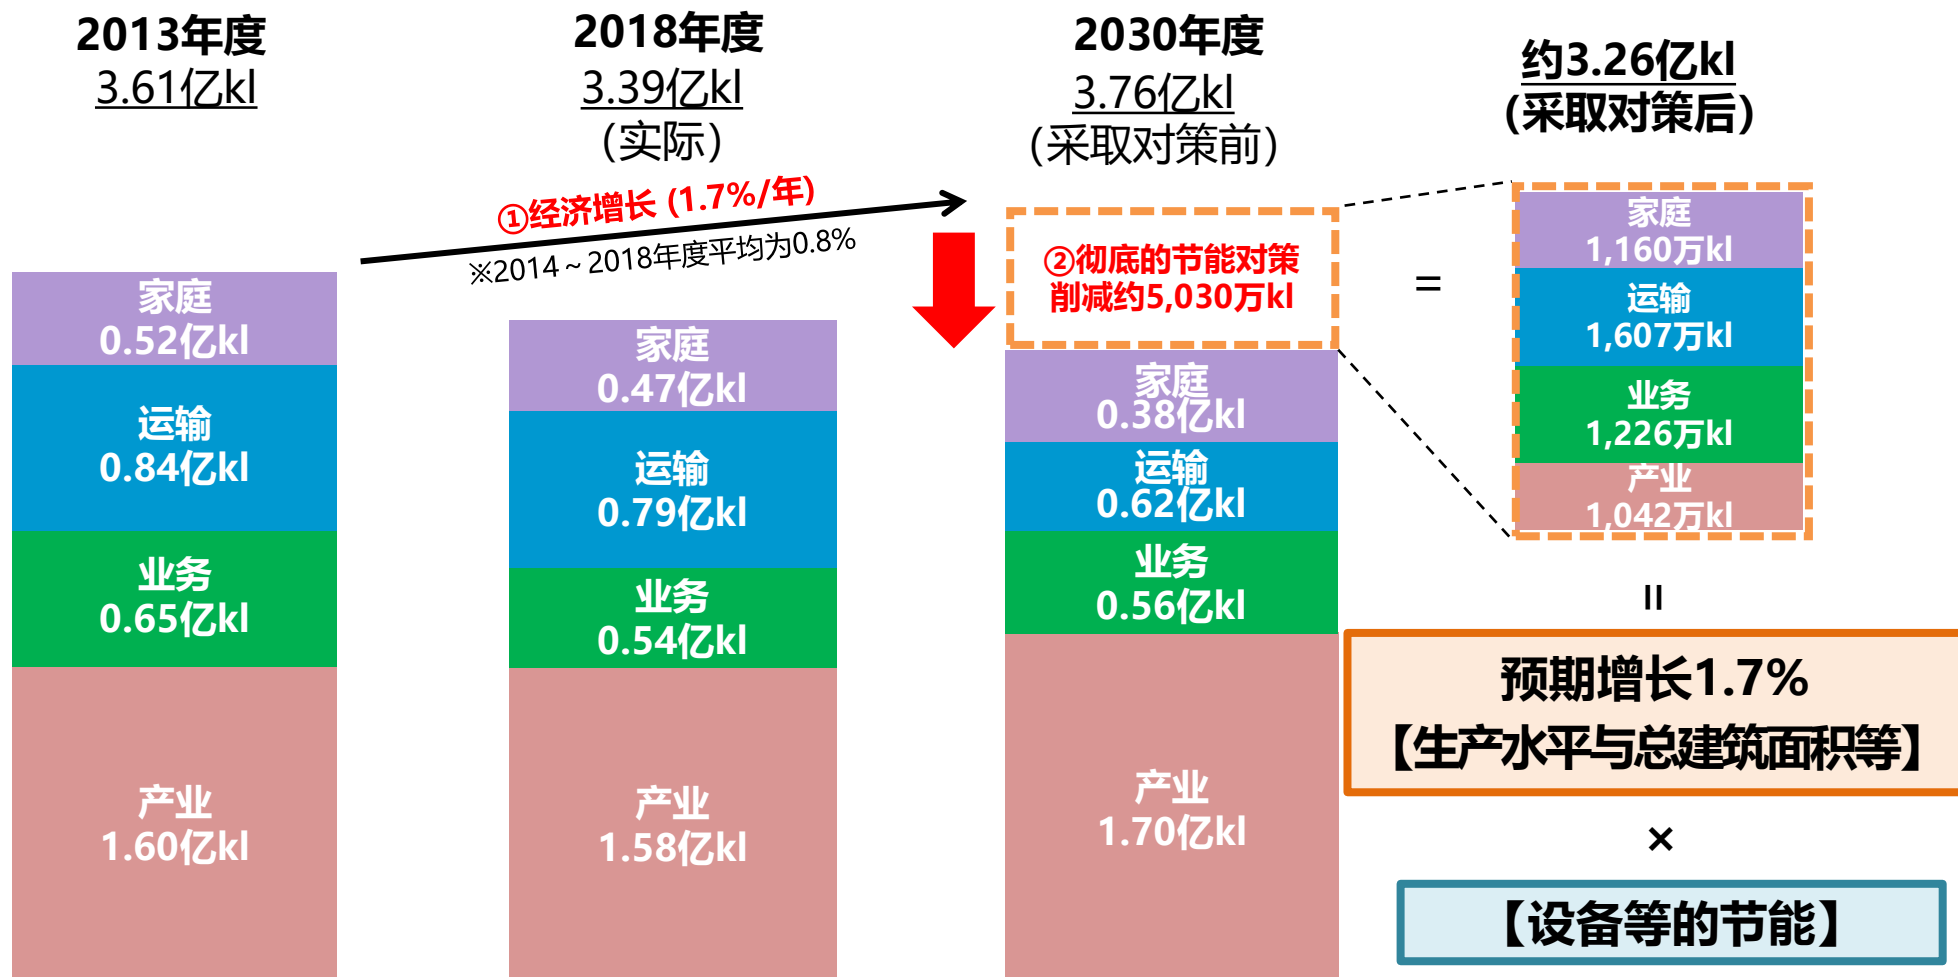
2013年度
3.61亿kl

2018年度
3.39亿kl
（实际）

2030年度
3.76亿kl
（采取对策前）

约3.26亿kl
（采取对策后）

①经济增长 (1.7%/年)
※2014～2018年度平均为0.8%

②彻底的节能对策
削减约5,030万kl

家庭
0.52亿kl
运输
0.84亿kl
业务
0.65亿kl
产业
1.60亿kl

家庭
0.47亿kl
运输
0.79亿kl
业务
0.54亿kl
产业
1.58亿kl

家庭
0.38亿kl
运输
0.62亿kl
业务
0.56亿kl
产业
1.70亿kl

=

家庭
1,160万kl
运输
1,607万kl
业务
1,226万kl
产业
1,042万kl

||

预期增长1.7%
【生产水平与总建筑面积等】

×

【设备等的节能】